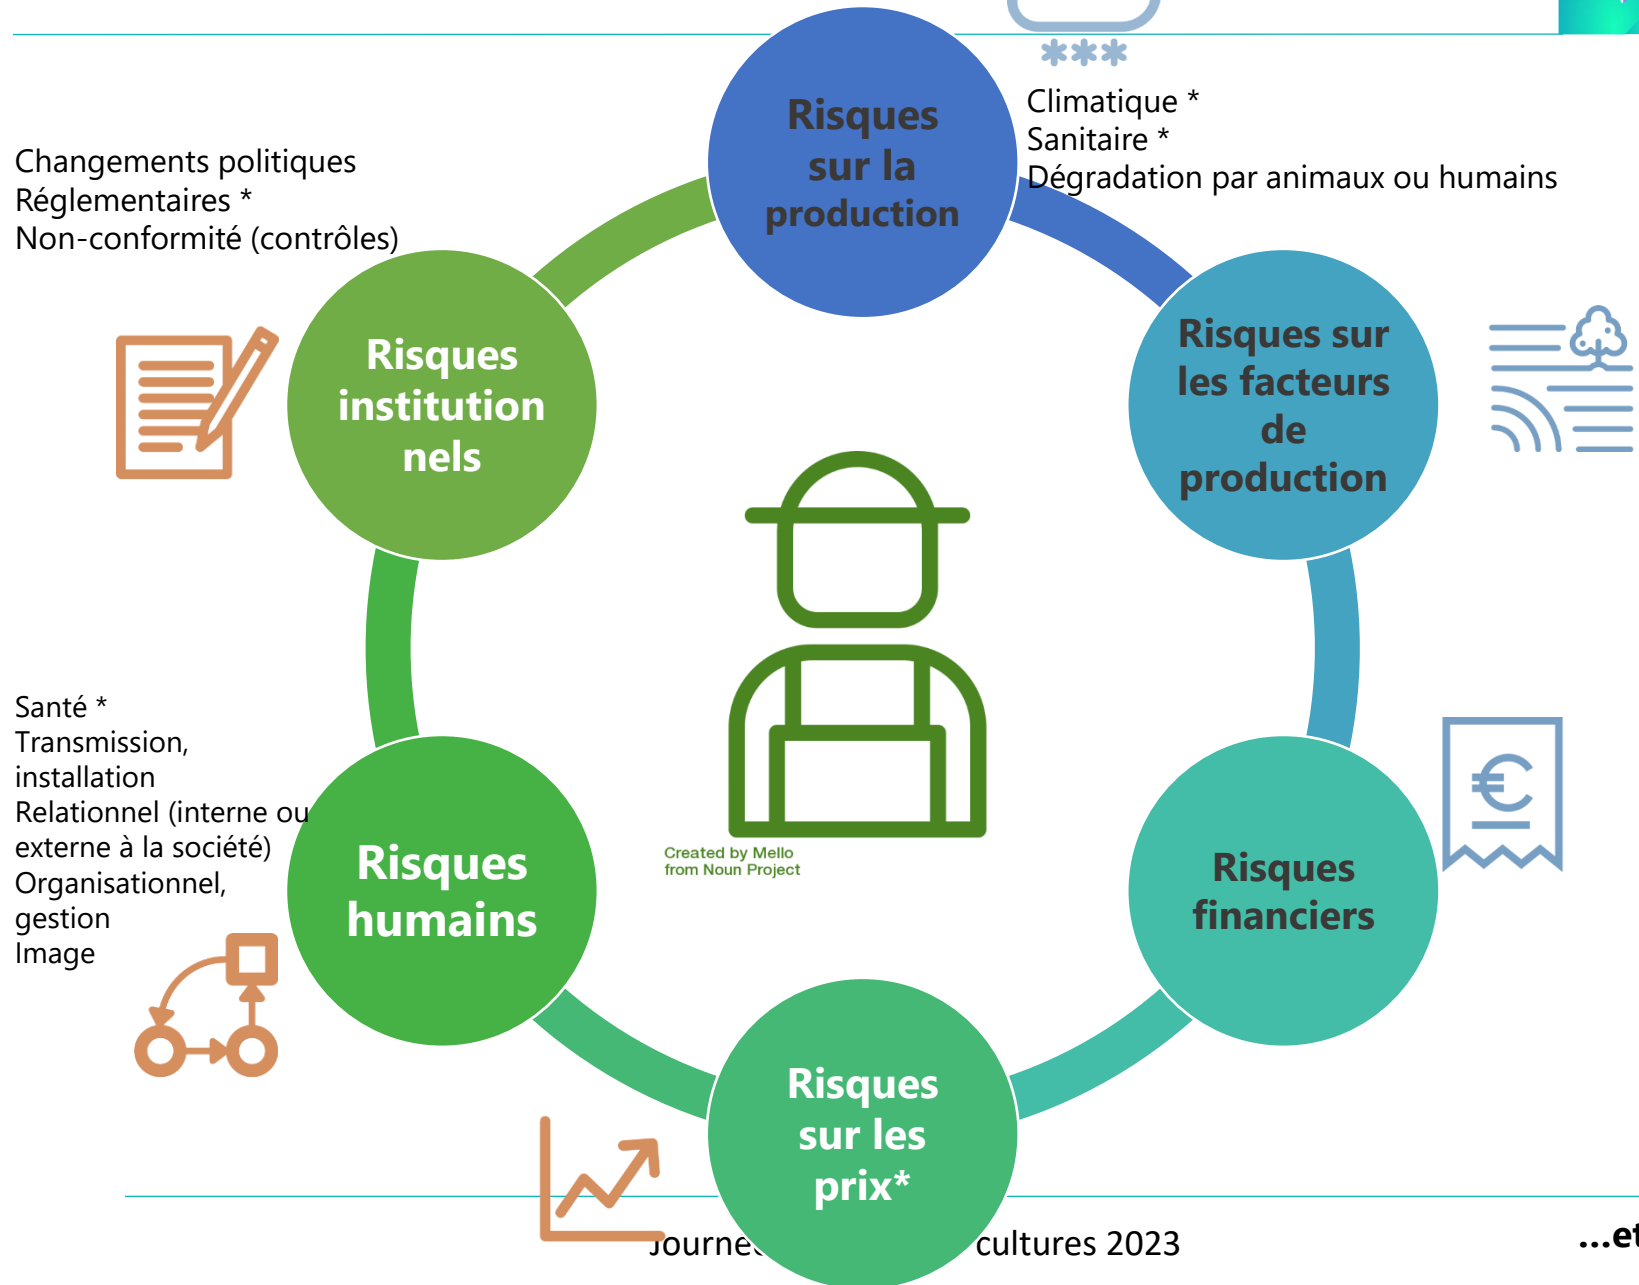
Risques sur la production

Climatique *
Sanitaire *
Dégradation par animaux ou humains

Changements politiques
Réglementaires *
Non-conformité (contrôles)

Risques institutionnels

Risques sur les facteurs de production

Santé *
Transmission, installation
Relationnel (interne ou externe à la société)
Organisationnel, gestion
Image

Risques humains

Created by Mello from Noun Project

Risques financiers

Risques sur les prix*

Journe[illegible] cultures 2023

...et